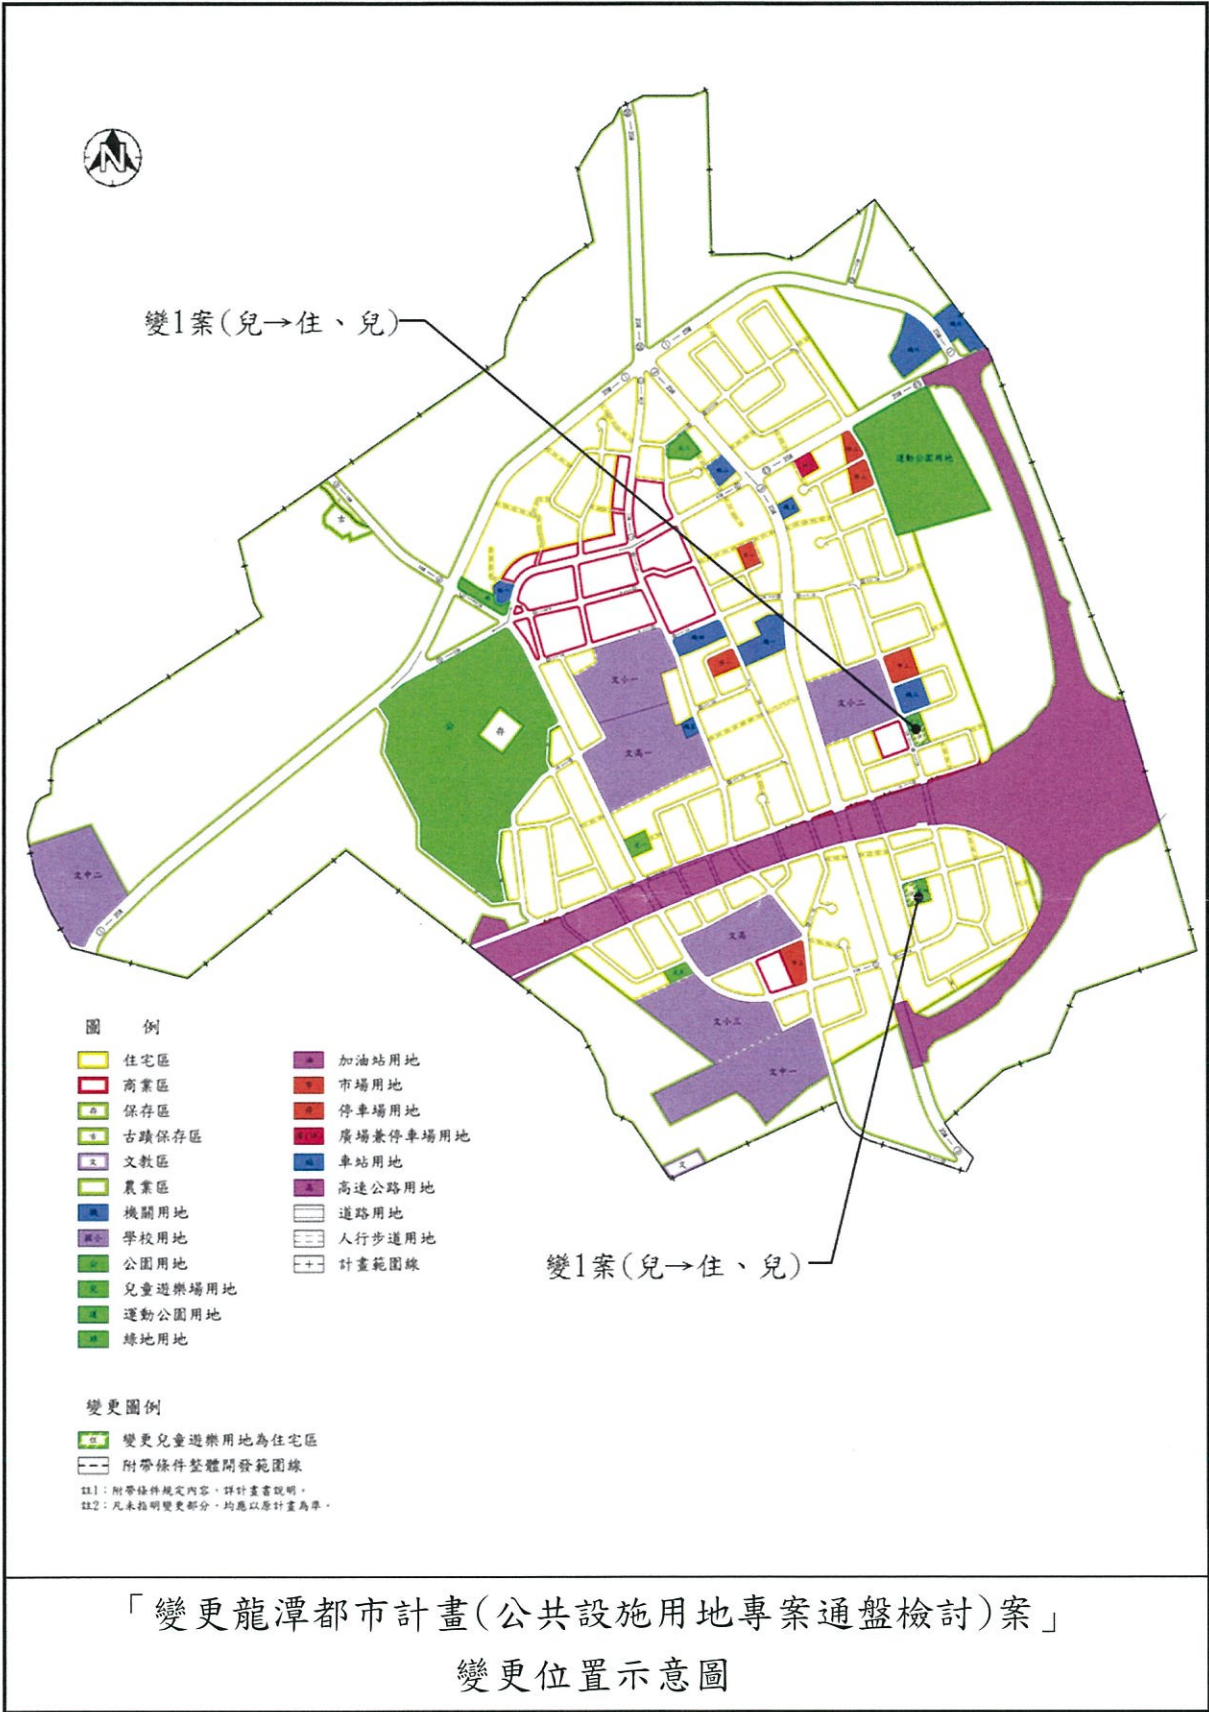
N

變1案(兒→住、兒)

運動公園用地

文小一

文高一

文小二

公

存

古

文中二

文高

文小三

文中一

文

圖　例

住宅區
商業區
保存區
古蹟保存區
文教區
農業區
機關用地
學校用地
公園用地
兒童遊樂場用地
運動公園用地
綠地用地

加油站用地
市場用地
停車場用地
廣場兼停車場用地
車站用地
高速公路用地
道路用地
人行步道用地
計畫範圍線

變1案(兒→住、兒)

變更圖例

變更兒童遊樂用地為住宅區
附帶條件整體開發範圍線

註1：附帶條件規定內容，詳計畫書說明。
註2：凡未指明變更部分，均應以原計畫為準。

「變更龍潭都市計畫(公共設施用地專案通盤檢討)案」
變更位置示意圖